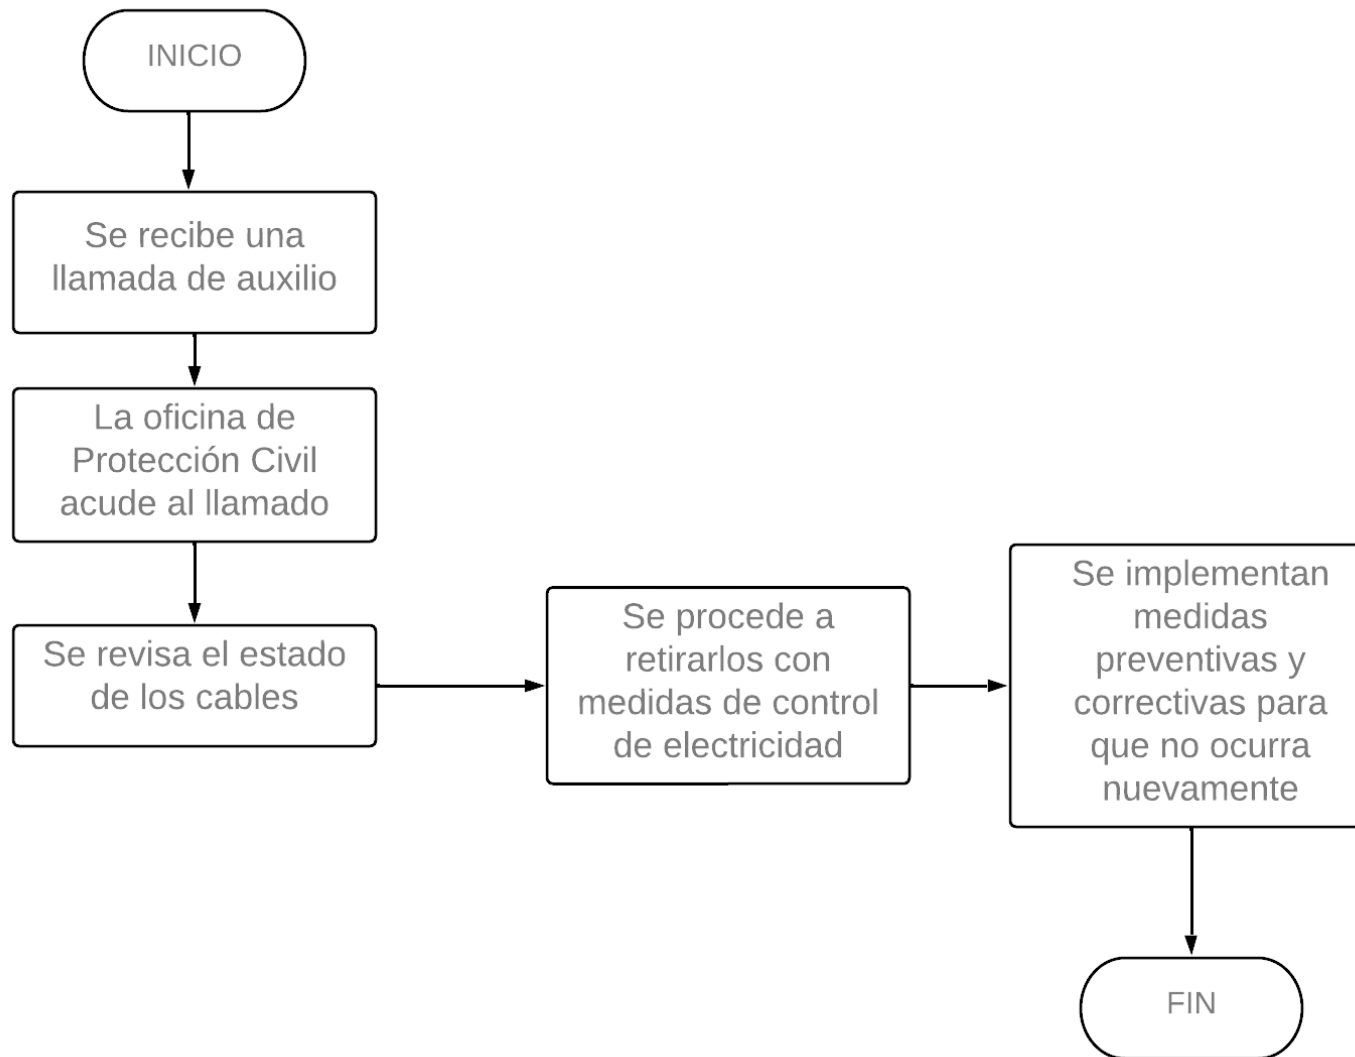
INICIO

Se recibe una llamada de auxilio

La oficina de Protección Civil acude al llamado

Se revisa el estado de los cables

Se procede a retirarlos con medidas de control de electricidad

Se implementan medidas preventivas y correctivas para que no ocurra nuevamente

FIN